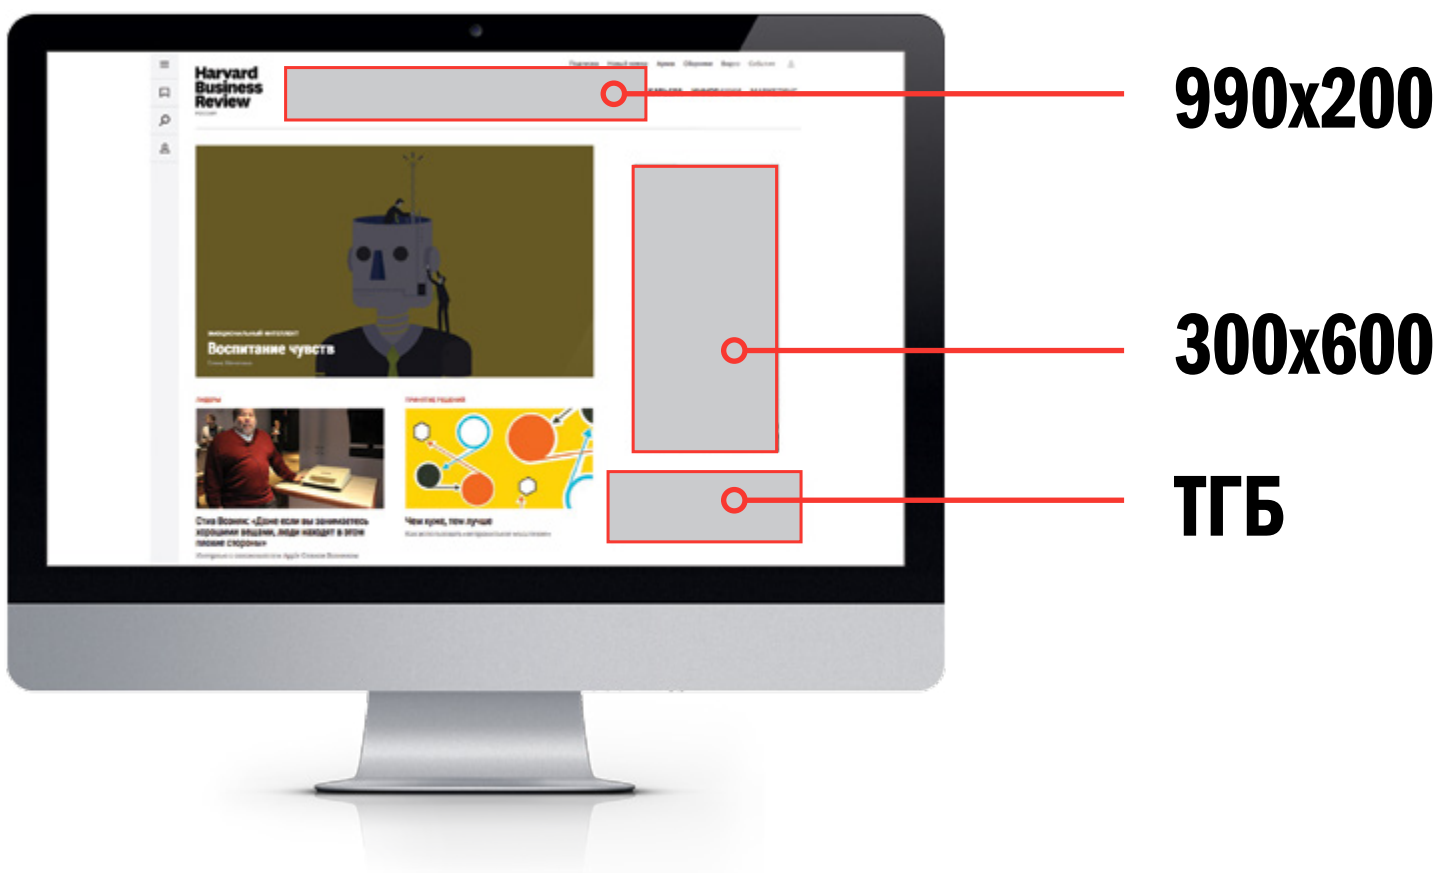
Harvard Business Review
Россия

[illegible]

Искусственный интеллект
Воспитание чувств
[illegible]

Лидеры
Стив Возняк: «Даже если вы занимаетесь хорошими вещами, люди находят в этом плохие стороны»
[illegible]

Принятие решений
Чем хуже, тем лучше
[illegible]

990x200

300x600

ТГБ